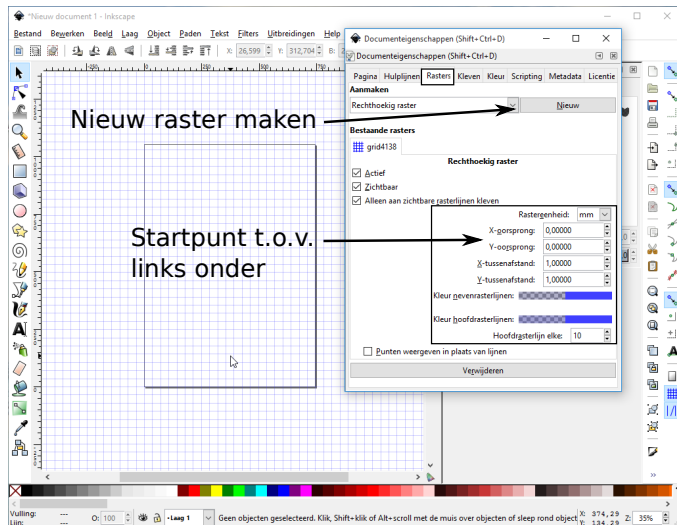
*Nieuw document 1 - Inkscape

Bestand Bewerken Beeld Laag Object Paden Tekst Filters Uitbreidingen Help

X: 26,599 Y: 312,704 B:

Documenteigenschappen (Shift+Ctrl+D)

Documenteigenschappen (Shift+Ctrl+D)

Pagina Hulplijnen Rasters Kleuren Kleur Scripting Metadata Licentie

Aanmaken

Rechthoekig raster

Nieuw

Nieuw raster maken

Bestaande rasters

grid4138

Rechthoekig raster

Actief

Zichtbaar

Alleen aan zichtbare rasterlijnen kleven

Rastereenheid: mm

X-oorsprong: 0,00000

Y-oorsprong: 0,00000

X-tussenafstand: 1,00000

Y-tussenafstand: 1,00000

Kleur nevenrasterlijnen:

Kleur hoofdrasterlijnen:

Hoofdrasterlijn elke: 10

Startpunt t.o.v. links onder

Punten weergeven in plaats van lijnen

Verwijderen

Vulling: Lijn: O: 100 -Laag 1 Geen objecten geselecteerd. Klik, Shift+klik of Alt+scroll met de muis over objecten of sleep rond object X: 374,29 Y: 134,29 Z: 35%